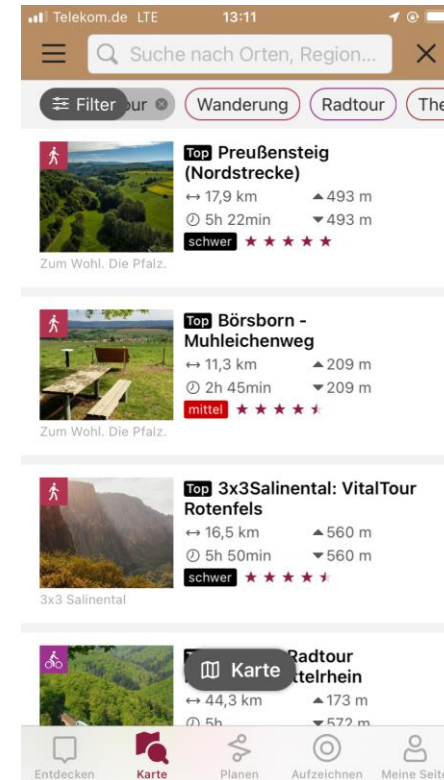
Telekom.de LTE 13:11

Suche nach Orten, Region...

Filter ur Wanderung Radtour The

Top Preußensteig (Nordstrecke)
↔ 17,9 km ▲493 m
5h 22min ▼493 m
schwer ★★★★★
Zum Wohl. Die Pfalz.

Top Börsborn - Muhleichenweg
↔ 11,3 km ▲209 m
2h 45min ▼209 m
mittel ★★★★
Zum Wohl. Die Pfalz.

Top 3x3Salinental: VitalTour Rotenfels
↔ 16,5 km ▲560 m
5h 50min ▼560 m
schwer ★★★★
3x3 Salinental

Radtour
Karte
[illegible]ttelrhein
↔ 44,3 km ▲173 m
5h ▼572 m

Entdecken Karte Planen Aufzeichnen Meine Seite